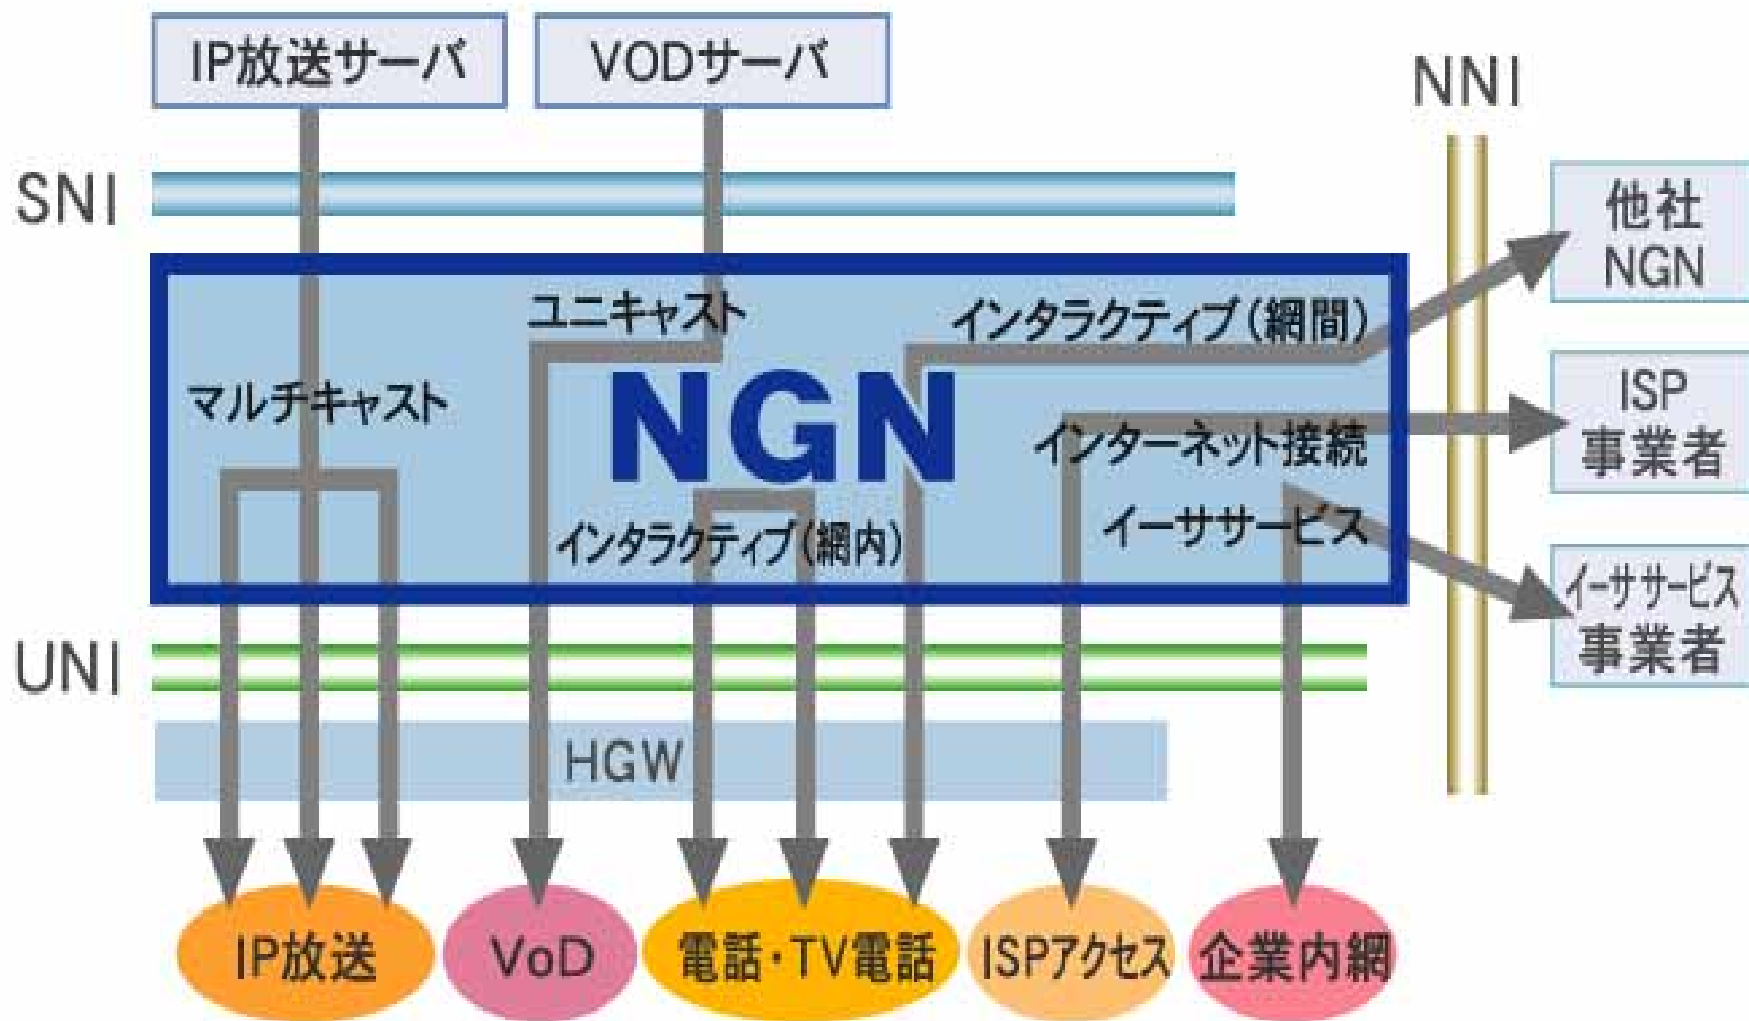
IP放送サーバ

VODサーバ

NNI

SNI

他社 NGN

ユニキャスト

インタラクティブ（網間）

マルチキャスト

NGN

インターネット接続

ISP 事業者

イーササービス

インタラクティブ（網内）

イーササービス 事業者

UNI

HGW

IP放送

VoD

電話・TV電話

ISPアクセス

企業内網